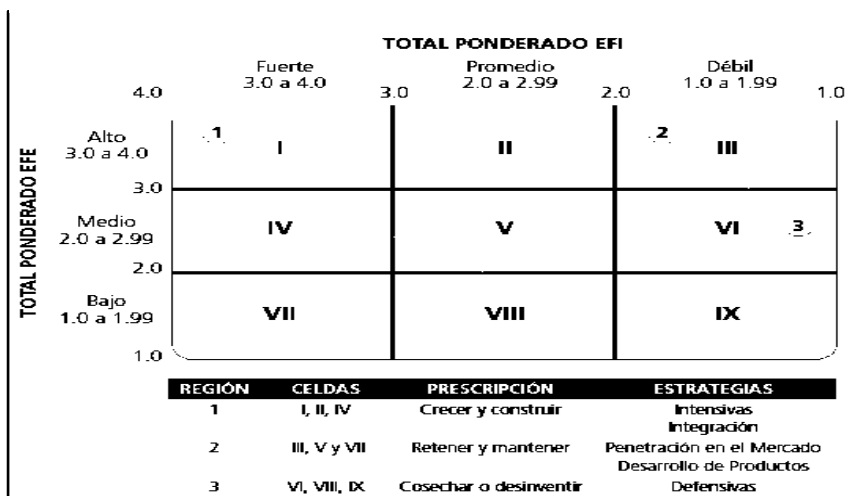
TOTAL PONDERADO EFI

Fuerte
3.0 a 4.0

Promedio
2.0 a 2.99

Débil
1.0 a 1.99

4.0 3.0 2.0 1.0

TOTAL PONDERADO EFE

Alto
3.0 a 4.0

3.0

Medio
2.0 a 2.99

2.0

Bajo
1.0 a 1.99

1.0

1 I II 2 III

IV V VI 3

VII VIII IX

| REGIÓN | CELDAS | PRESCRIPCIÓN | ESTRATEGIAS |
|---|---|---|---|
| 1 | I, II, IV | Crecer y construir | Intensivas Integración |
| 2 | III, V y VII | Retener y mantener | Penetración en el Mercado Desarrollo de Productos |
| 3 | VI, VIII, IX | Cosechar o desinventir | Defensivas |